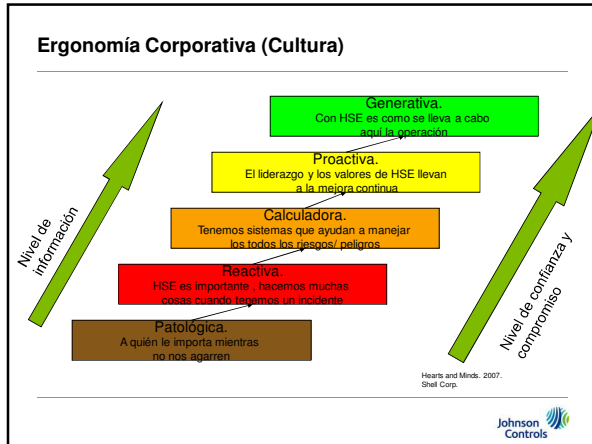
Ergonomía Corporativa (Cultura)

Generativa.
Con HSE es como se lleva a cabo aquí la operación

Proactiva.
El liderazgo y los valores de HSE llevan a la mejora continua

Calculadora.
Tenemos sistemas que ayudan a manejar los todos los riesgos/ peligros

Reactiva.
HSE es importante , hacemos muchas cosas cuando tenemos un incidente

Patológica.
A quién le importa mientras no nos agarren

Nivel de información

Nivel de confianza y compromiso

Hearts and Minds. 2007. Shell Corp.

Johnson Controls